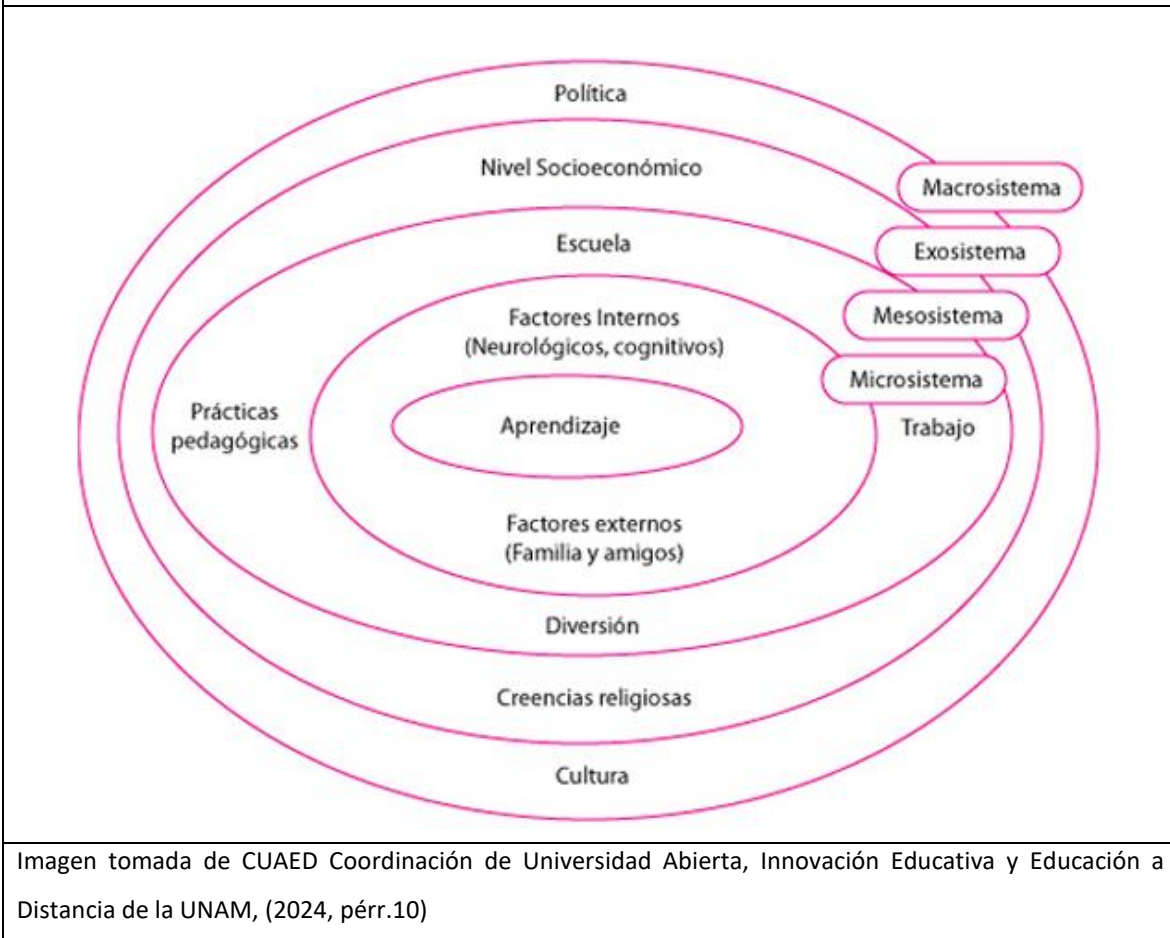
Política

Nivel Socioeconómico

Macrosistema

Escuela

Exosistema

Mesosistema

Factores Internos (Neurológicos, cognitivos)

Microsistema

Prácticas pedagógicas

Aprendizaje

Trabajo

Factores externos (Familia y amigos)

Diversión

Creencias religiosas

Cultura

Imagen tomada de CUAED Coordinación de Universidad Abierta, Innovación Educativa y Educación a Distancia de la UNAM, (2024, pérr.10)